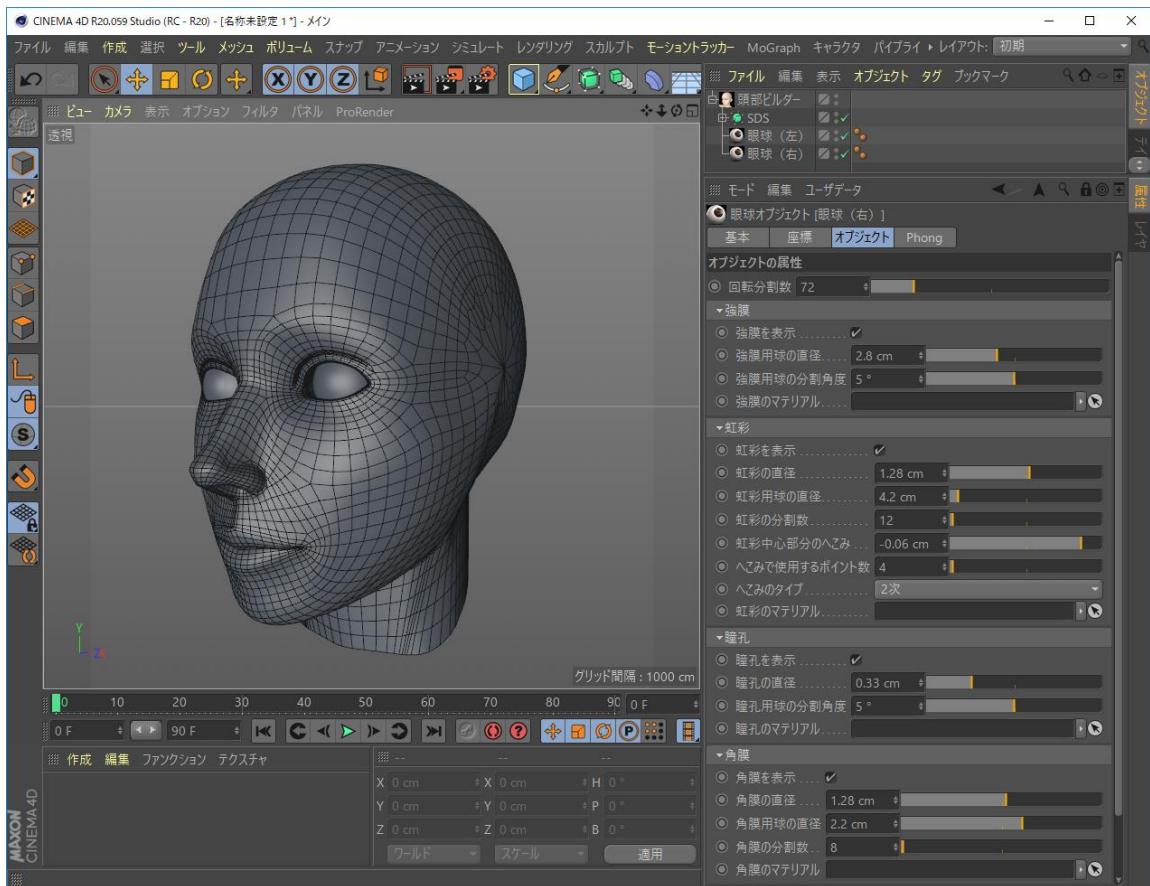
CINEMA 4D R20.059 Studio (RC - R20) - [名称未設定 1 *] - メイン

ファイル 編集 作成 選択 ツール メッシュ ボリューム スナップ アニメーション シミュレート レンダリング スカルプト モーショントラッカー MoGraph キャラクタ パイプライ ▸ レイアウト: 初期

ファイル 編集 表示 オブジェクト タグ ブックマーク

頭部ビルダー
SDS
眼球（左）
眼球（右）

ビュー カメラ 表示 オプション フィルタ パネル ProRender

透視

グリッド間隔 : 1000 cm

モード 編集 ユーザデータ

眼球オブジェクト [眼球（右）]

基本 座標 オブジェクト Phong

オブジェクトの属性

回転分割数 72

▾強膜
強膜を表示 ✔
強膜用球の直径 2.8 cm
強膜用球の分割角度 5 °
強膜のマテリアル

▾虹彩
虹彩を表示 ✔
虹彩の直径 1.28 cm
虹彩用球の直径 4.2 cm
虹彩の分割数 12
虹彩中心部分のへこみ -0.06 cm
へこみで使用するポイント数 4
へこみのタイプ 2次
虹彩のマテリアル

▾瞳孔
瞳孔を表示 ✔
瞳孔の直径 0.33 cm
瞳孔用球の分割角度 5 °
瞳孔のマテリアル

▾角膜
角膜を表示 ✔
角膜の直径 1.28 cm
角膜用球の直径 2.2 cm
角膜の分割数 8
角膜のマテリアル

0 10 20 30 40 50 60 70 80 90 0 F

0 F 90 F

作成 編集 ファンクション テクスチャ

X 0 cm X 0 cm H 0 °
Y 0 cm Y 0 cm P 0 °
Z 0 cm Z 0 cm B 0 °
ワールド スケール 適用

MAXON CINEMA 4D

オブジェクト 属性 レイヤ